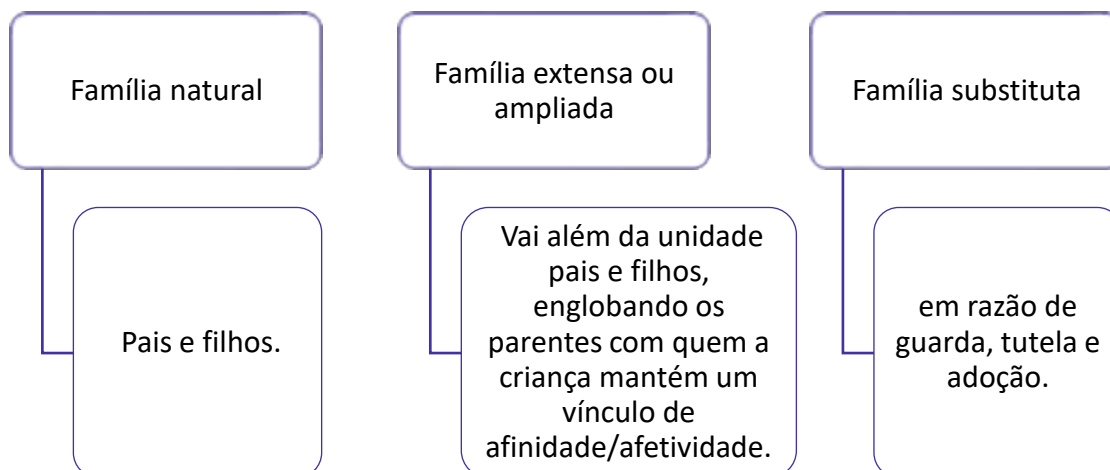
Família natural

Pais e filhos.

Família extensa ou ampliada

Vai além da unidade pais e filhos, englobando os parentes com quem a criança mantém um vínculo de afinidade/afetividade.

Família substituta

em razão de guarda, tutela e adoção.